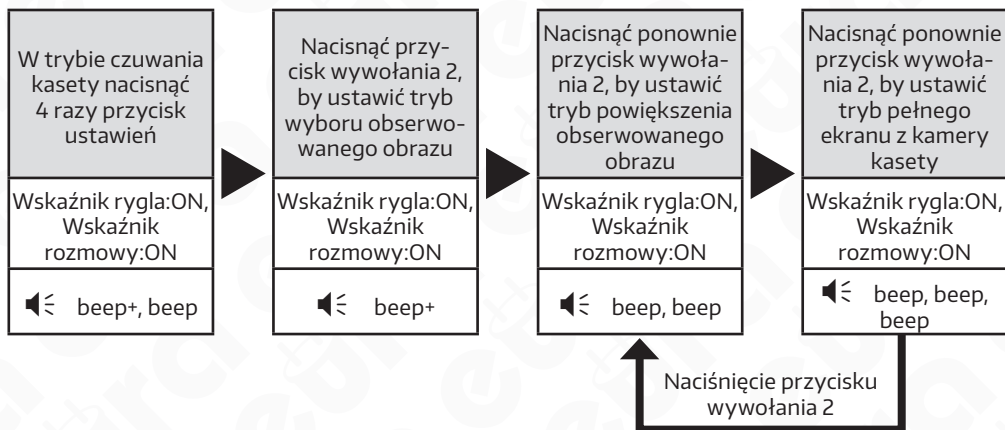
W trybie czuwania kasety nacisnąć 4 razy przycisk ustawień

Wskaźnik rygla:ON, Wskaźnik rozmowy:ON

beep+, beep

Nacisnąć przycisk wywołania 2, by ustawić tryb wyboru obserwowanego obrazu

Wskaźnik rygla:ON, Wskaźnik rozmowy:ON

beep+

Nacisnąć ponownie przycisk wywołania 2, by ustawić tryb powiększenia obserwowanego obrazu

Wskaźnik rygla:ON, Wskaźnik rozmowy:ON

beep, beep

Nacisnąć ponownie przycisk wywołania 2, by ustawić tryb pełnego ekranu z kamery kasety

Wskaźnik rygla:ON, Wskaźnik rozmowy:ON

beep, beep, beep

Naciśnięcie przycisku wywołania 2